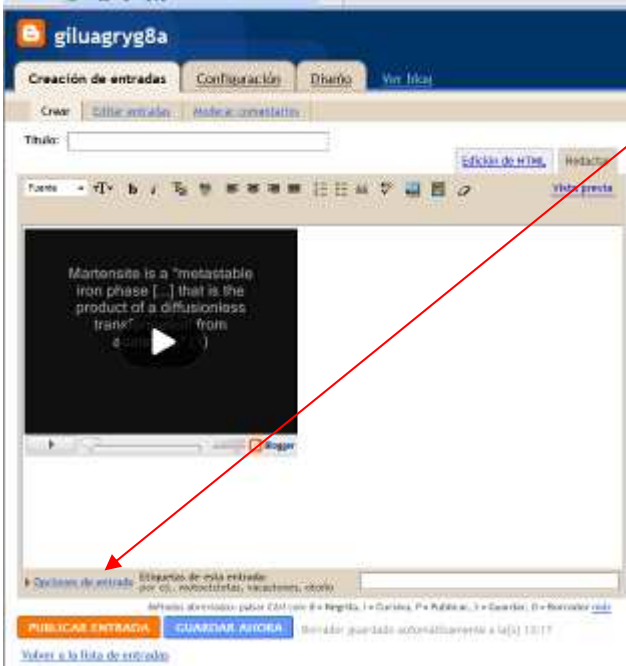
giluagryg8a

Creación de entradas | Configuración | Diseño | Ver blog

Crear | Editar entradas | Moderar comentarios

Título:

Edición de HTML | Redactar

Fuente | Vista previa

Martensite is a "metastable iron phase [...] that is the product of a diffusionless trans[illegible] from a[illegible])

Blogger

▸ Opciones de entrada | Etiquetas de esta entrada: por ej., motocicletas, vacaciones, otoño

Atajos de teclado: pulsar Ctrl con B = Negrita, I = Cursiva, P = Publicar, S = Guardar, D = Borrador más

PUBLICAR ENTRADA | GUARDAR AHORA | Borrador guardado automáticamente a la(s) 13:17

Volver a la lista de entradas